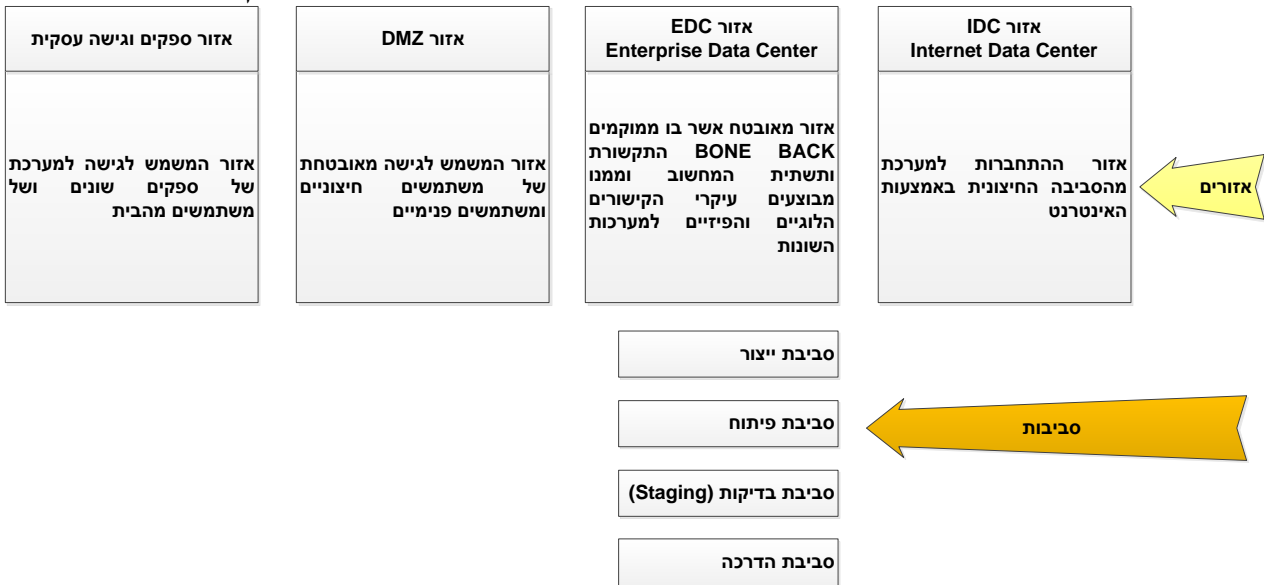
אזורים

אזור IDC
Internet Data Center

אזור ההתחברות למערכת מהסביבה החיצונית באמצעות האינטרנט

אזור EDC
Enterprise Data Center

אזור מאובטח אשר בו ממוקמים BACK BONE התקשורת ותשתית המחשוב וממנו מבוצעים עיקרי הקישורים הלוגיים והפיזיים למערכות השונות

אזור DMZ

אזור המשמש לגישה מאובטחת של משתמשים חיצוניים ומשתמשים פנימיים

אזור ספקים וגישה עסקית

אזור המשמש לגישה למערכת של ספקים שונים ושל משתמשים מהבית

סביבות

סביבת ייצור

סביבת פיתוח

סביבת בדיקות (Staging)

סביבת הדרכה